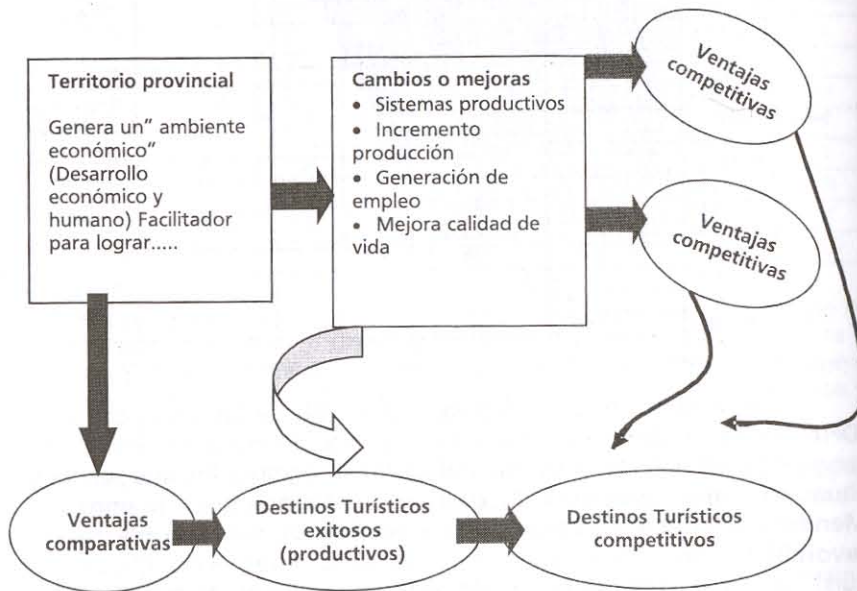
Territorio provincial

Genera un" ambiente económico" (Desarrollo económico y humano) Facilitador para lograr.....

Cambios o mejoras
• Sistemas productivos
• Incremento producción
• Generación de empleo
• Mejora calidad de vida

Ventajas competitivas

Ventajas competitivas

Ventajas comparativas

Destinos Turísticos exitosos (productivos)

Destinos Turísticos competitivos